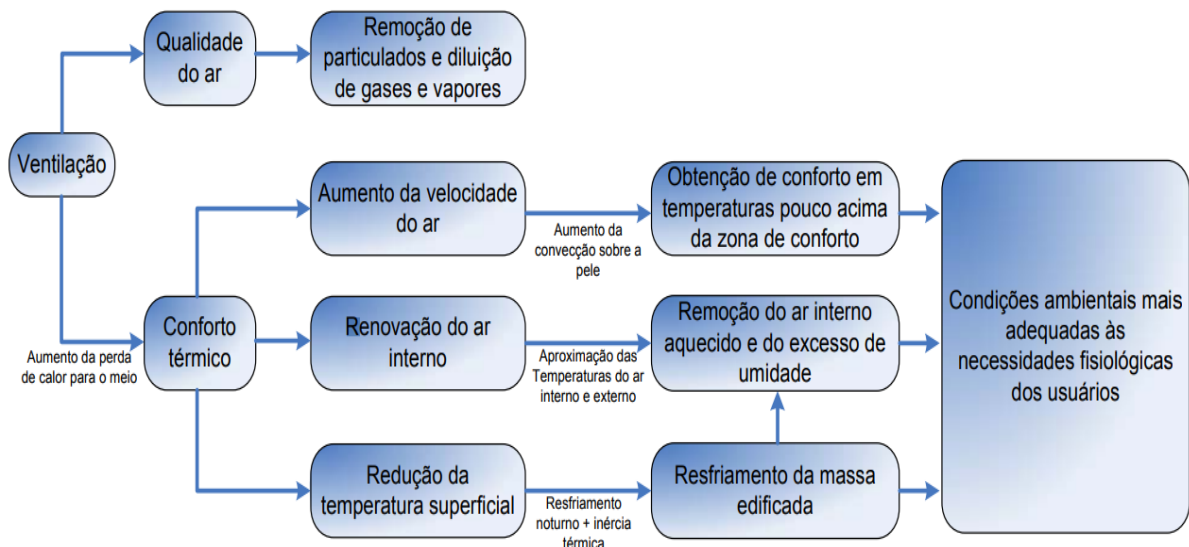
Ventilação

Qualidade do ar

Remoção de particulados e diluição de gases e vapores

Aumento da perda de calor para o meio

Conforto térmico

Aumento da velocidade do ar

Aumento da convecção sobre a pele

Obtenção de conforto em temperaturas pouco acima da zona de conforto

Renovação do ar interno

Aproximação das Temperaturas do ar interno e externo

Remoção do ar interno aquecido e do excesso de umidade

Redução da temperatura superficial

Resfriamento noturno + inércia térmica

Resfriamento da massa edificada

Condições ambientais mais adequadas às necessidades fisiológicas dos usuários